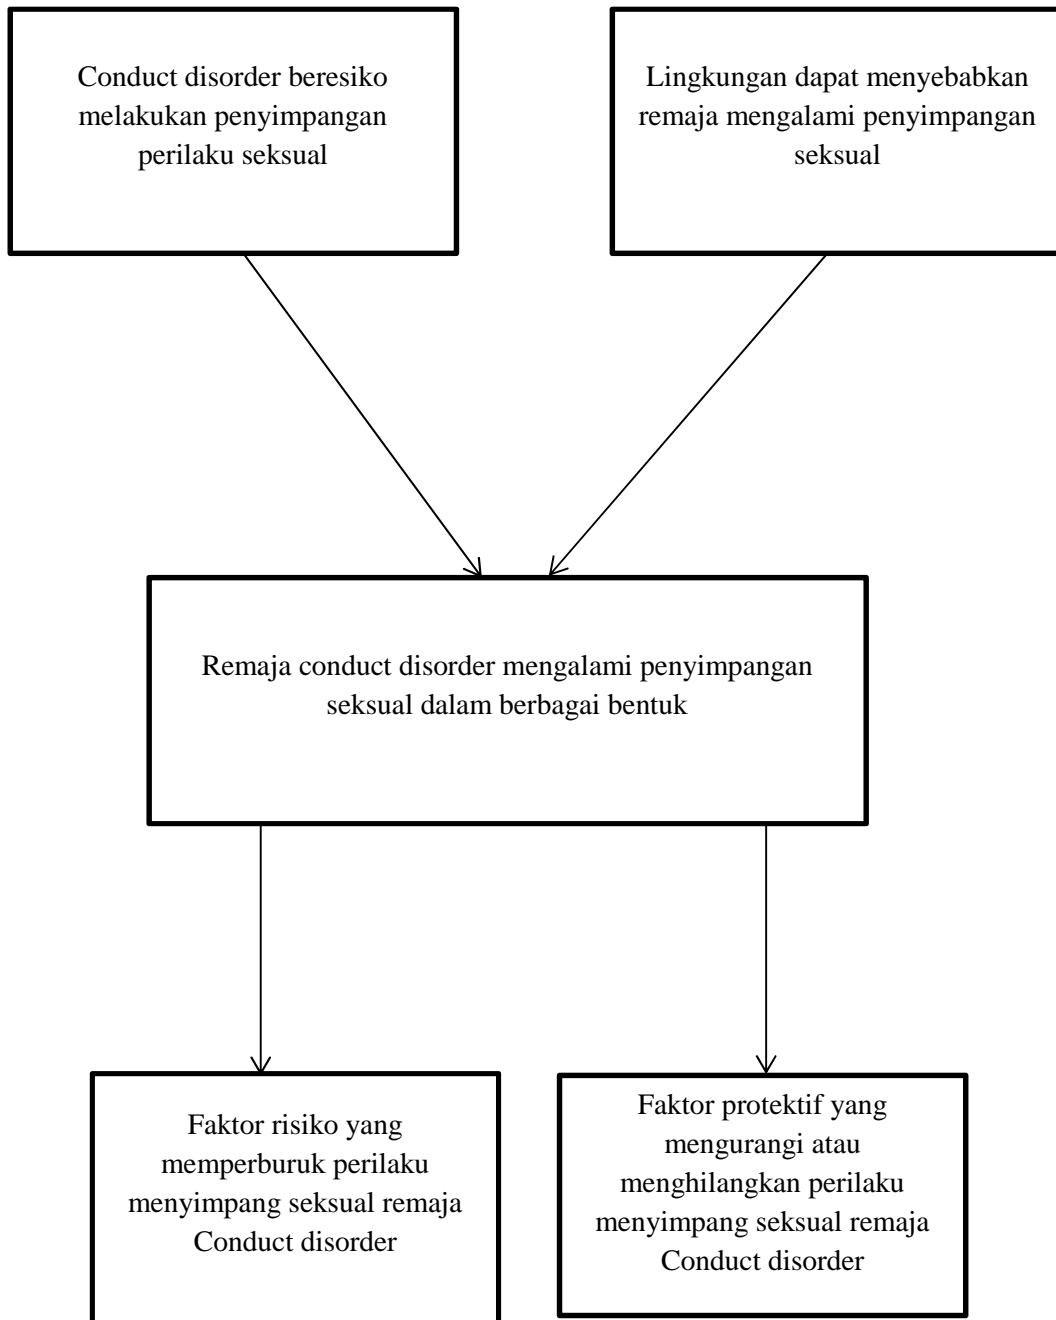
Conduct disorder beresiko melakukan penyimpangan perilaku seksual

Lingkungan dapat menyebabkan remaja mengalami penyimpangan seksual

Remaja conduct disorder mengalami penyimpangan seksual dalam berbagai bentuk

Faktor risiko yang memperburuk perilaku menyimpang seksual remaja Conduct disorder

Faktor protektif yang mengurangi atau menghilangkan perilaku menyimpang seksual remaja Conduct disorder